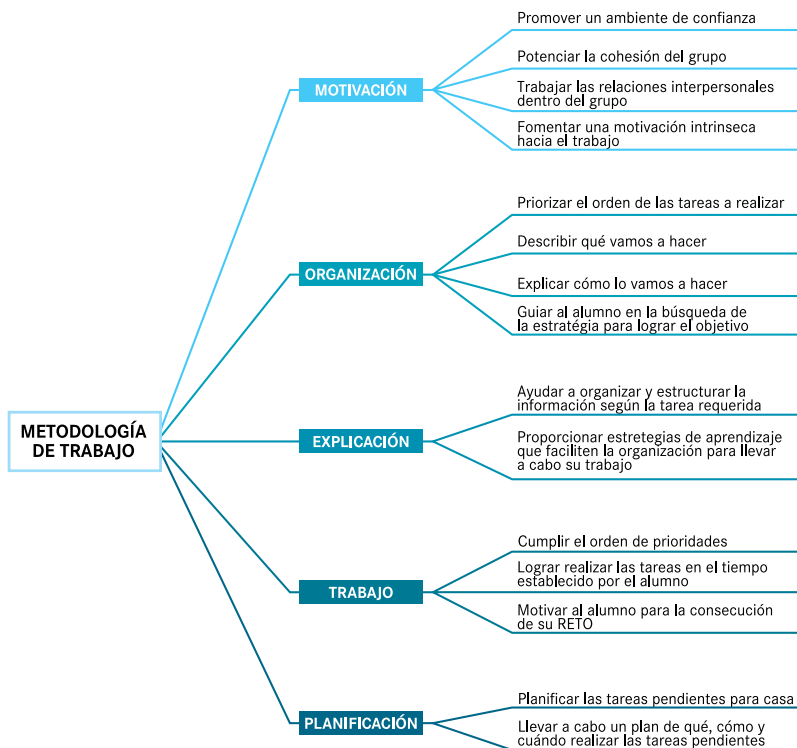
METODOLOGÍA DE TRABAJO

MOTIVACIÓN

Promover un ambiente de confianza

Potenciar la cohesión del grupo

Trabajar las relaciones interpersonales dentro del grupo

Fomentar una motivación intrinseca hacia el trabajo

ORGANIZACIÓN

Priorizar el orden de las tareas a realizar

Describir qué vamos a hacer

Explicar cómo lo vamos a hacer

Guiar al alumno en la búsqueda de la estratégia para lograr el objetivo

EXPLICACIÓN

Ayudar a organizar y estructurar la información según la tarea requerida

Proporcionar estretegias de aprendizaje que faciliten la organización para llevar a cabo su trabajo

TRABAJO

Cumplir el orden de prioridades

Lograr realizar las tareas en el tiempo establecido por el alumno

Motivar al alumno para la consecución de su RETO

PLANIFICACIÓN

Planificar las tareas pendientes para casa

Llevar a cabo un plan de qué, cómo y cuándo realizar las tareas pendientes